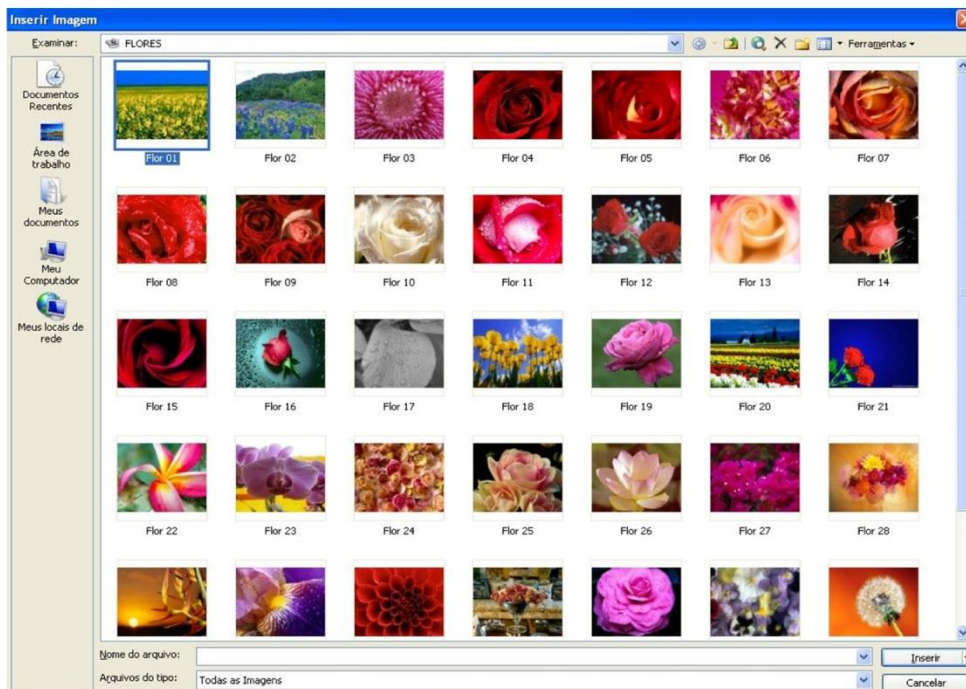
Inserir Imagem

Examinar: FLORES

Ferramentas

Documentos Recentes

Área de trabalho

Meus documentos

Meu Computador

Meus locais de rede

Flor 01
Flor 02
Flor 03
Flor 04
Flor 05
Flor 06
Flor 07
Flor 08
Flor 09
Flor 10
Flor 11
Flor 12
Flor 13
Flor 14
Flor 15
Flor 16
Flor 17
Flor 18
Flor 19
Flor 20
Flor 21
Flor 22
Flor 23
Flor 24
Flor 25
Flor 26
Flor 27
Flor 28

Nome do arquivo:

Arquivos do tipo: Todas as Imagens

Inserir

Cancelar